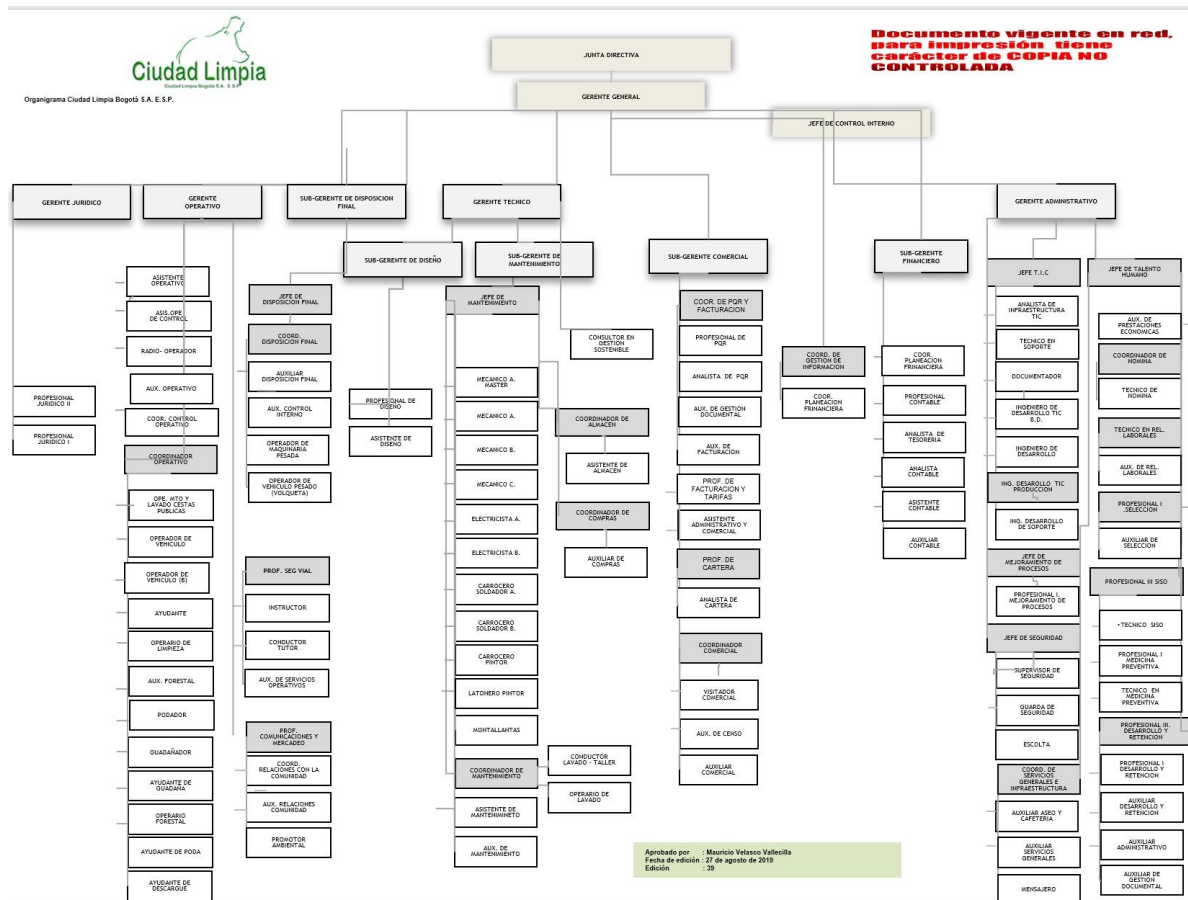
Ciudad Limpia
Ciudad Limpia Bogotá S.A. E.S.P.

Organigrama Ciudad Limpia Bogotá S.A. E.S.P.

Documento vigente en red, para impresión tiene carácter de COPIA NO CONTROLADA

JUNTA DIRECTIVA

GERENTE GENERAL

JEFE DE CONTROL INTERNO

GERENTE JURIDICO
PROFESIONAL JURIDICO II
PROFESIONAL JURIDICO I

GERENTE OPERATIVO
ASISTENTE OPERATIVO
ASIS.OPE DE CONTROL
RADIO- OPERADOR
AUX. OPERATIVO
COOR. CONTROL OPERATIVO
COORDINADOR OPERATIVO
OPE. MTO Y LAVADO CESTAS PUBLICAS
OPERADOR DE VEHICULO
OPERADOR DE VEHICULO (B)
AYUDANTE
OPERARIO DE LIMPIEZA
AUX. FORESTAL
PODADOR
GUADAÑADOR
AYUDANTE DE GUADAÑA
OPERARIO FORESTAL
AYUDANTE DE PODA
AYUDANTE DE DESCARGUE

SUB-GERENTE DE DISPOSICION FINAL
JEFE DE DISPOSICION FINAL
COORD. DISPOSICION FINAL
AUXILIAR DISPOSICION FINAL
AUX. CONTROL INTERNO
OPERADOR DE MAQUINARIA PESADA
OPERADOR DE VEHICULO PESADO (VOLQUETA)
PROF. SEG VIAL
INSTRUCTOR
CONDUCTOR TUTOR
AUX. DE SERVICIOS OPERATIVOS
PROF. COMUNICACIONES Y MERCADEO
COORD. RELACIONES CON LA COMUNIDAD
AUX. RELACIONES COMUNIDAD
PROMOTOR AMBIENTAL

GERENTE TECNICO
SUB-GERENTE DE DISEÑO
PROFESIONAL DE DISEÑO
ASISTENTE DE DISEÑO
SUB-GERENTE DE MANTENIMIENTO
JEFE DE MANTENIMIENTO
MECANICO A. MASTER
MECANICO A.
MECANICO B.
MECANICO C.
ELECTRICISTA A.
ELECTRICISTA B.
CARROCERO SOLDADOR A.
CARROCERO SOLDADOR B.
CARROCERO PINTOR
LATONERO PINTOR
MONTALLANTAS
COORDINADOR DE MANTENIMIENTO
ASISTENTE DE MANTENIMINETO
AUX. DE MANTENIMIENTO
CONDUCTOR LAVADO - TALLER
OPERARIO DE LAVADO
COORDINADOR DE ALMACEN
ASISTENTE DE ALMACEN
COORDINADOR DE COMPRAS
AUXILIAR DE COMPRAS
CONSULTOR EN GESTION SOSTENIBLE

SUB-GERENTE COMERCIAL
COOR. DE PQR Y FACTURACION
PROFESIONAL DE PQR
ANALISTA DE PQR
AUX. DE GESTION DOCUMENTAL
AUX. DE FACTURACION
PROF. DE FACTURACION Y TARIFAS
ASISTENTE ADMINISTRATIVO Y COMERCIAL
PROF. DE CARTERA
ANALISTA DE CARTERA
COORDINADOR COMERCIAL
VISITADOR COMERCIAL
AUX. DE CENSO
AUXILIAR COMERCIAL

COORD. DE GESTION DE INFORMACION
COOR. PLANEACION FINANCIERA

SUB-GERENTE FINANCIERO
COOR. PLANEACION FRINANCIERA
PROFESIONAL CONTABLE
ANALISTA DE TESORERIA
ANALISTA CONTABLE
ASISTENTE CONTABLE
AUXILIAR CONTABLE

GERENTE ADMINISTRATIVO
JEFE T.I.C
ANALISTA DE INFRAESTRUCTURA TIC
TECNICO EN SOPORTE
DOCUMENTADOR
INGENIERO DE DESARROLLO TIC B.D.
INGENIERO DE DESARROLLO
ING. DESARROLLO TIC PRODUCCION
ING. DESARROLLO DE SOPORTE
JEFE DE MEJORAMIENTO DE PROCESOS
PROFESIONAL I. MEJORAMIENTO DE PROCESOS
JEFE DE SEGURIDAD
SUPERVISOR DE SEGURIDAD
GUARDA DE SEGURIDAD
ESCOLTA
COORD. DE SERVICIOS GENERALES E INFRAESTRUCTURA
AUXILIAR ASEO Y CAFETERIA
AUXILIAR SERVICIOS GENERALES
MENSAJERO
JEFE DE TALENTO HUMANO
AUX. DE PRESTACIONES ECONOMICAS
COORDINADOR DE NOMINA
TECNICO DE NOMINA
TECNICO EN REL. LABORALES
AUX. DE REL. LABORALES
PROFESIONAL I .SELECCION
AUXILIAR DE SELECCION
PROFESIONAL III SISO
•TECNICO SISO
PROFESIONAL I MEDICINA PREVENTIVA
TECNICO EN MEDICINA PREVENTIVA
PROFESIONAL III. DESARROLLO Y RETENCION
PROFESIONAL I DESARROLLO Y RETENCION
AUXILIAR DESARROLLO Y RETENCION
AUXILIAR ADMINISTRATIVO
AUXILIAR DE GESTION DOCUMENTAL

Aprobado por : Mauricio Velasco Vallecilla
Fecha de edición : 27 de agosto de 2019
Edición : 39